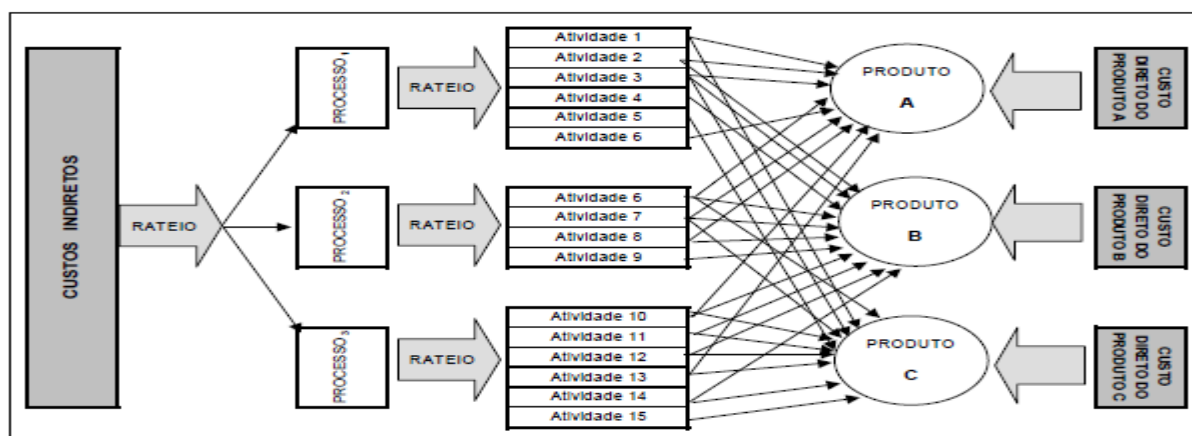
CUSTOS INDIRETOS

RATEIO

PROCESSO $_1$

PROCESSO $_2$

PROCESSO $_3$

RATEIO

RATEIO

RATEIO

Atividade 1
Atividade 2
Atividade 3
Atividade 4
Atividade 5
Atividade 6

Atividade 6
Atividade 7
Atividade 8
Atividade 9

Atividade 10
Atividade 11
Atividade 12
Atividade 13
Atividade 14
Atividade 15

PRODUTO A

PRODUTO B

PRODUTO C

CUSTO DIRETO DO PRODUTO A

CUSTO DIRETO DO PRODUTO B

CUSTO DIRETO DO PRODUTO C